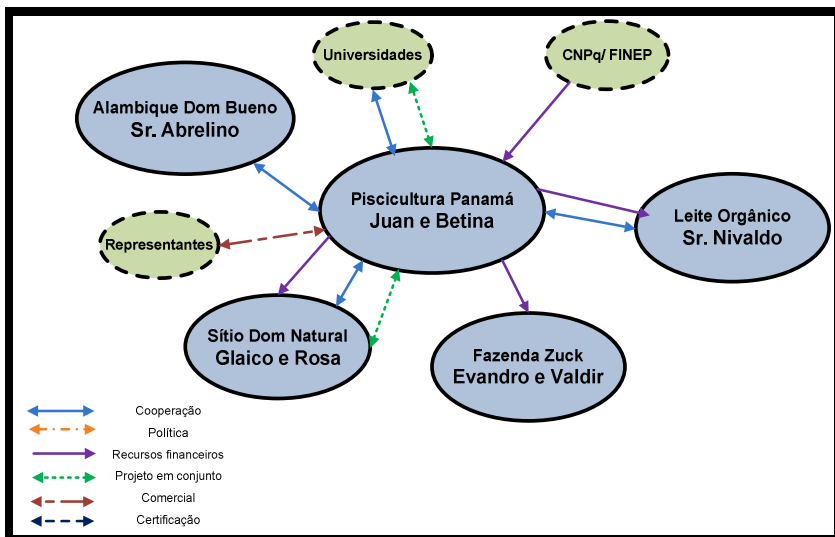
Universidades

CNPq/ FINEP

Alambique Dom Bueno
Sr. Abrelino

Piscicultura Panamá
Juan e Betina

Leite Orgânico
Sr. Nivaldo

Representantes

Sítio Dom Natural
Glaico e Rosa

Fazenda Zuck
Evandro e Valdir

Cooperação
Política
Recursos financeiros
Projeto em conjunto
Comercial
Certificação